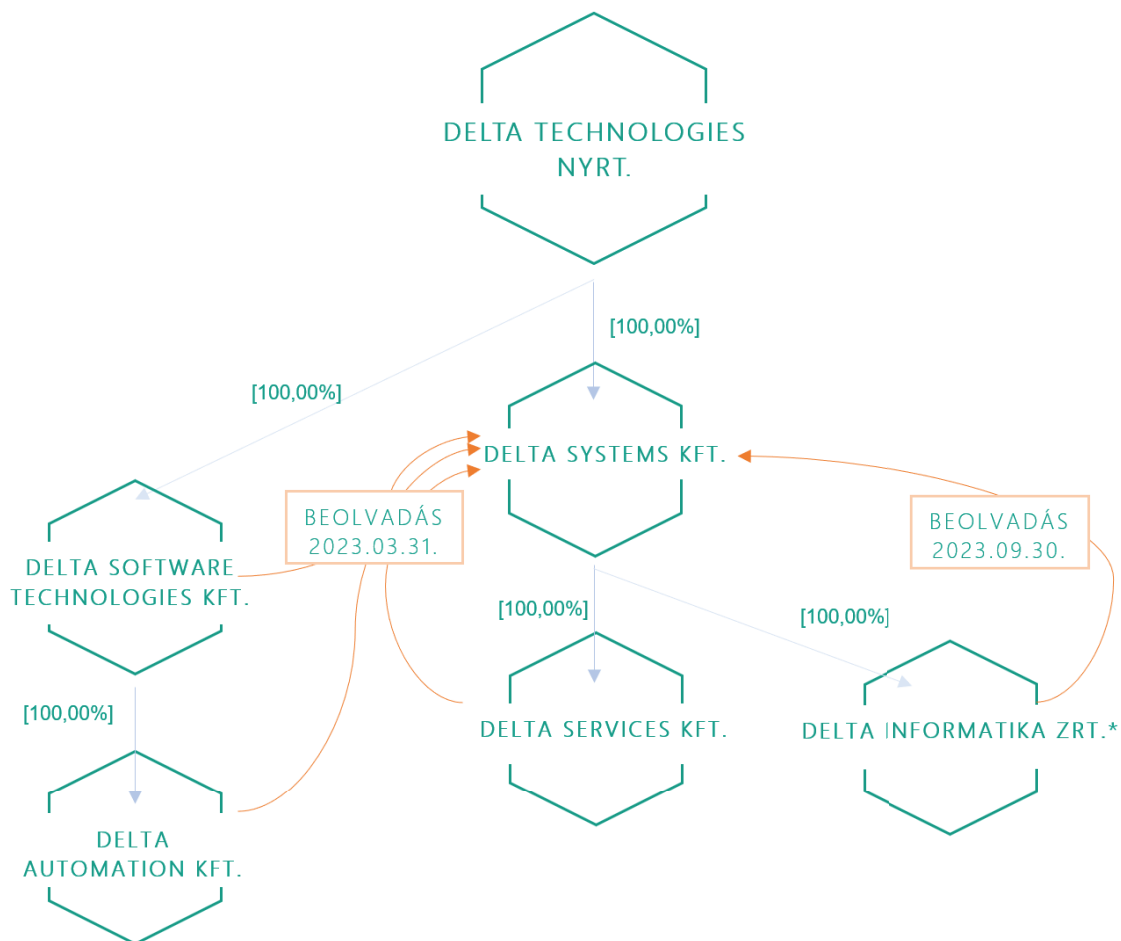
DELTA TECHNOLOGIES NYRT.

[100,00%]

[100,00%]

DELTA SYSTEMS KFT.

BEOLVADÁS 2023.03.31.

BEOLVADÁS 2023.09.30.

DELTA SOFTWARE TECHNOLOGIES KFT.

[100,00%]

[100,00%]

[100,00%]

DELTA SERVICES KFT.

DELTA INFORMATIKA ZRT.*

DELTA AUTOMATION KFT.